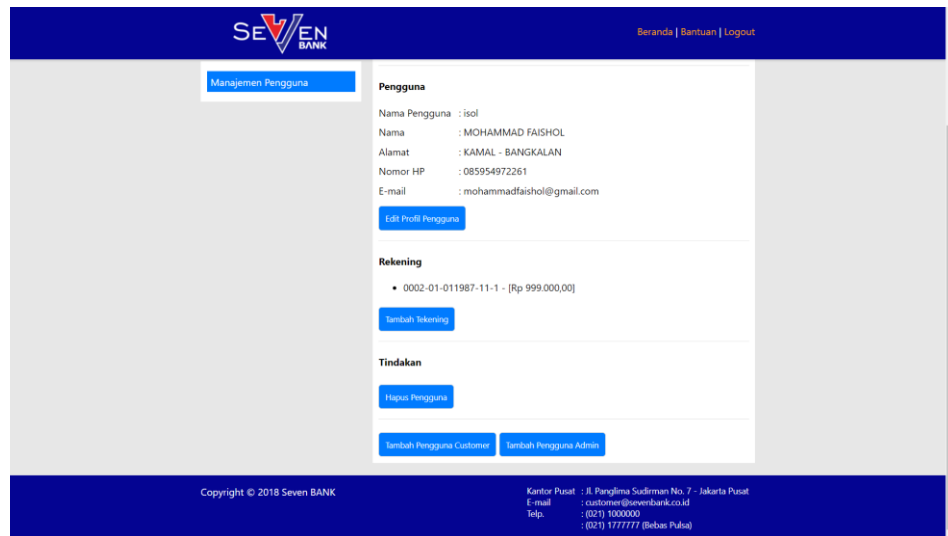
SEVEN BANK

Beranda | Bantuan | Logout

Manajemen Pengguna

Pengguna

| | |
|---|---|
| Nama Pengguna | : isol |
| Nama | : MOHAMMAD FAISHOL |
| Alamat | : KAMAL - BANGKALAN |
| Nomor HP | : 085954972261 |
| E-mail | : mohammadfaishol@gmail.com |

Edit Profil Pengguna

Rekening

• 0002-01-011987-11-1 - [Rp 999.000,00]

Tambah Tekening

Tindakan

Hapus Pengguna

Tambah Pengguna Customer

Tambah Pengguna Admin

Copyright © 2018 Seven BANK

| | |
|---|---|
| Kantor Pusat | : Jl. Panglima Sudirman No. 7 - Jakarta Pusat |
| E-mail | : customer@sevenbank.co.id |
| Telp. | : (021) 1000000 |
| | : (021) 1777777 (Bebas Pulsa) |